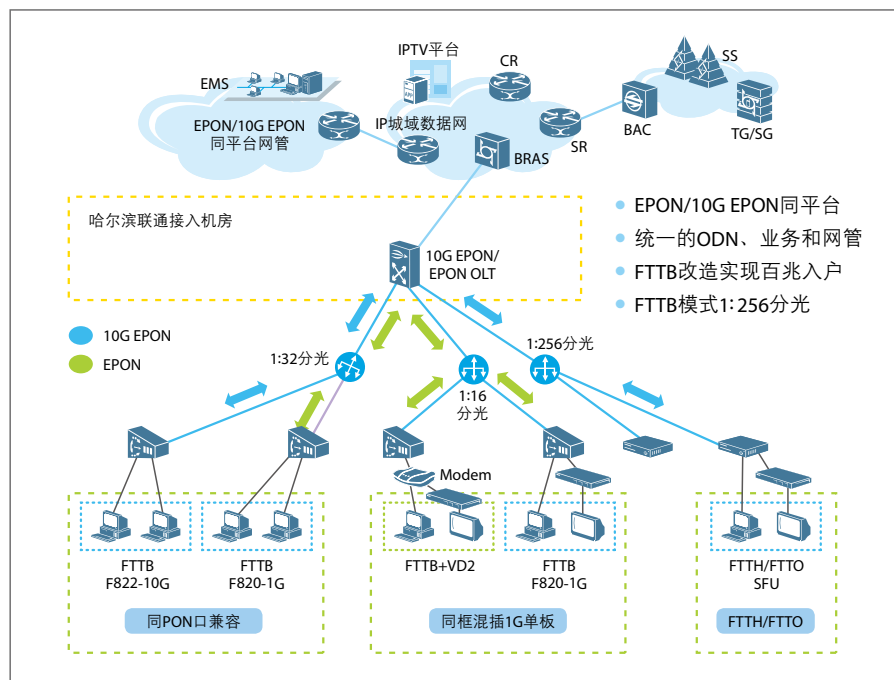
IPTV平台

EMS

CR

SS

EPON/10G EPON
同平台网管

IP城域数据网

BRAS

SR

BAC

TG/SG

哈尔滨联通接入机房

10G EPON/
EPON OLT

EPON/10G EPON同平台

统一的ODN、业务和网管

FTTB改造实现百兆入户

FTTB模式1: 256分光

10G EPON

EPON

1:32分光

1:16
分光

1:256分光

Modem

FTTB
F822-10G

FTTB
F820-1G

FTTB+VD2

FTTB
F820-1G

FTTH/FTTO
SFU

同PON口兼容

同框混插1G单板

FTTH/FTTO